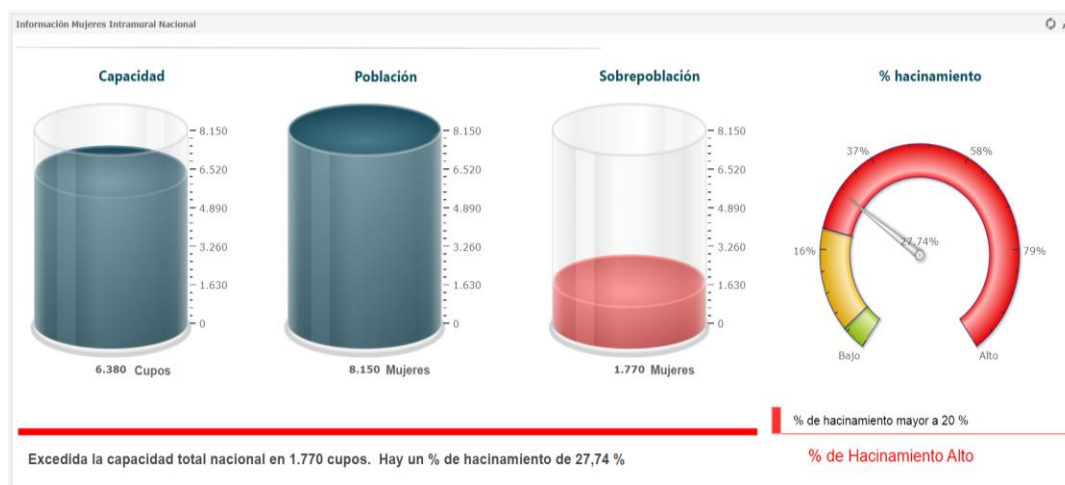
Información Mujeres Intramural Nacional

Capacidad

8.150
6.520
4.890
3.260
1.630
0

6.380 Cupos

Población

8.150
6.520
4.890
3.260
1.630
0

8.150 Mujeres

Sobrepoblación

8.150
6.520
4.890
3.260
1.630
0

1.770 Mujeres

% hacinamiento

37%
58%
16%
27,74%
79%
Bajo
Alto

% de hacinamiento mayor a 20 %

Excedida la capacidad total nacional en 1.770 cupos. Hay un % de hacinamiento de 27,74 %

% de Hacinamiento Alto